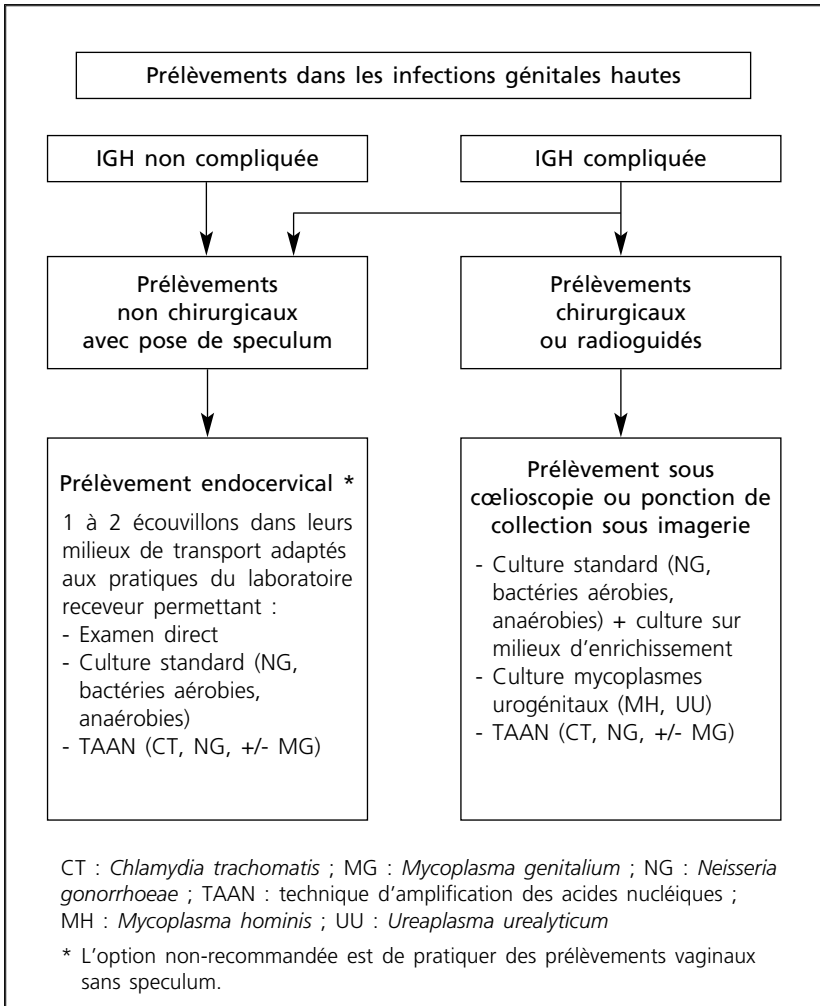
Prélèvements dans les infections génitales hautes

IGH non compliquée

IGH compliquée

Prélèvements non chirurgicaux avec pose de speculum

Prélèvements chirurgicaux ou radioguidés

Prélèvement endocervical *

1 à 2 écouvillons dans leurs milieux de transport adaptés aux pratiques du laboratoire receveur permettant :
- Examen direct
- Culture standard (NG, bactéries aérobies, anaérobies)
- TAAN (CT, NG, +/- MG)

Prélèvement sous cœlioscopie ou ponction de collection sous imagerie

- Culture standard (NG, bactéries aérobies, anaérobies) + culture sur milieux d'enrichissement
- Culture mycoplasmes urogénitaux (MH, UU)
- TAAN (CT, NG, +/- MG)

CT : *Chlamydia trachomatis* ; MG : *Mycoplasma genitalium* ; NG : *Neisseria gonorrhoeae* ; TAAN : technique d'amplification des acides nucléiques ; MH : *Mycoplasma hominis* ; UU : *Ureaplasma urealyticum*

* L'option non-recommandée est de pratiquer des prélèvements vaginaux sans speculum.